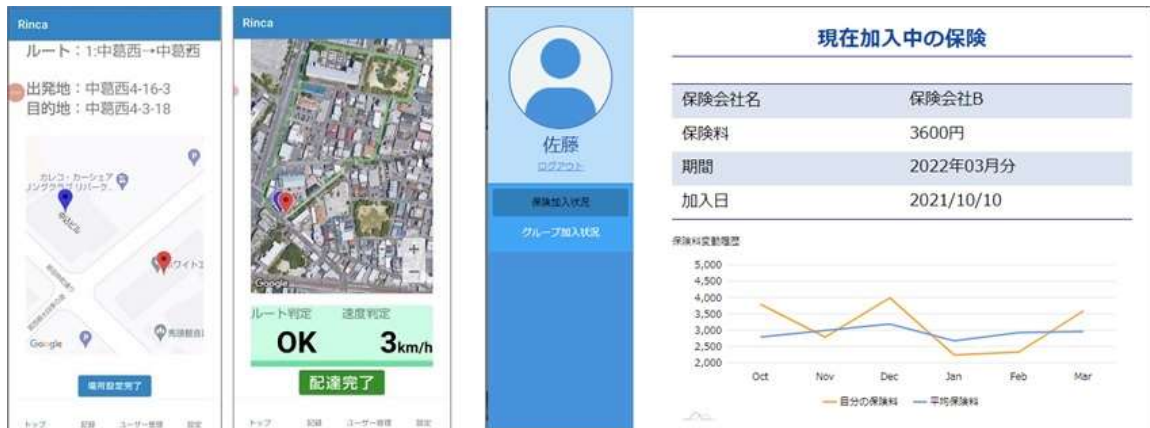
Rinca

ルート：1:中葛西→中葛西

出発地：中葛西4-16-3
目的地：中葛西4-3-18

カレコ・カーシェアリングクラブパーク
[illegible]ビル
ワイトコ
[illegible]
Google

場所設定完了

トップ 記録 ユーザー管理 設定

Rinca

Google

ルート判定 速度判定
OK 3km/h

配達完了

トップ 記録 ユーザー管理 設定

佐藤
ログアウト

保険加入状況
グループ加入状況

現在加入中の保険

| 保険会社名 | 保険会社B |
|---|---|
| 保険料 | 3600円 |
| 期間 | 2022年03月分 |
| 加入日 | 2021/10/10 |

保険料変動履歴

5,000
4,500
4,000
3,500
3,000
2,500
2,000

Oct Nov Dec Jan Feb Mar

自分の保険料 平均保険料